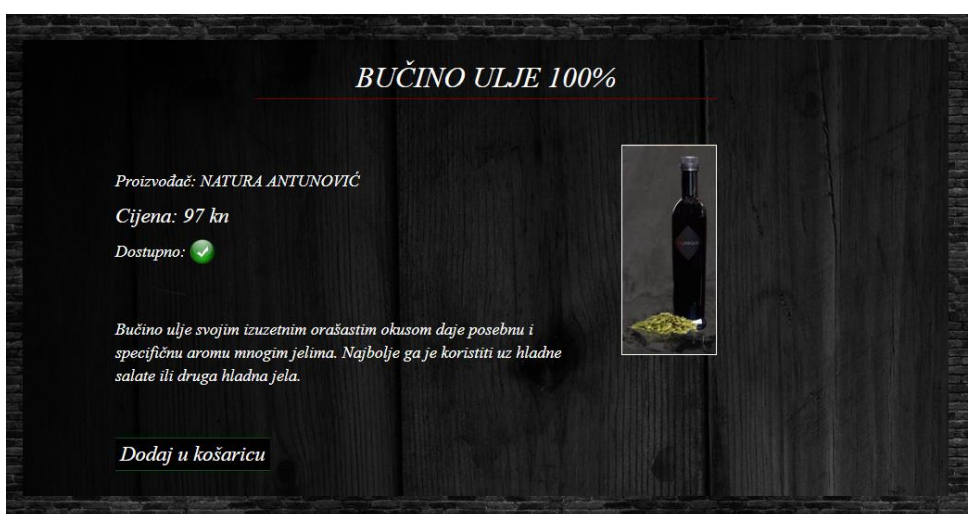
BUČINO ULJE 100%

Proizvođač: NATURA ANTUNOVIĆ

Cijena: 97 kn

Dostupno:

Bučino ulje svojim izuzetnim orašastim okusom daje posebnu i specifičnu aromu mnogim jelima. Najbolje ga je koristiti uz hladne salate ili druga hladna jela.

Dodaj u košaricu